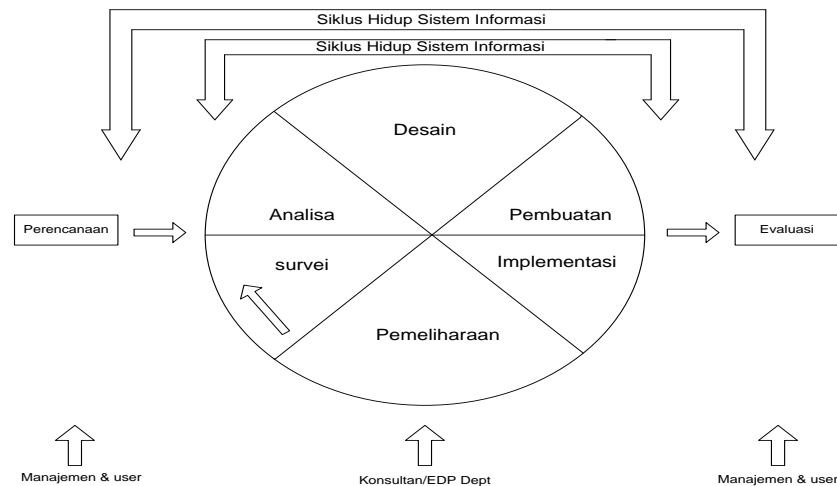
Siklus Hidup Sistem Informasi

Siklus Hidup Sistem Informasi

Desain

Perencanaan

Analisa

Pembuatan

Evaluasi

survei

Implementasi

Pemeliharaan

Manajemen & user

Konsultan/EDP Dept

Manajemen & user